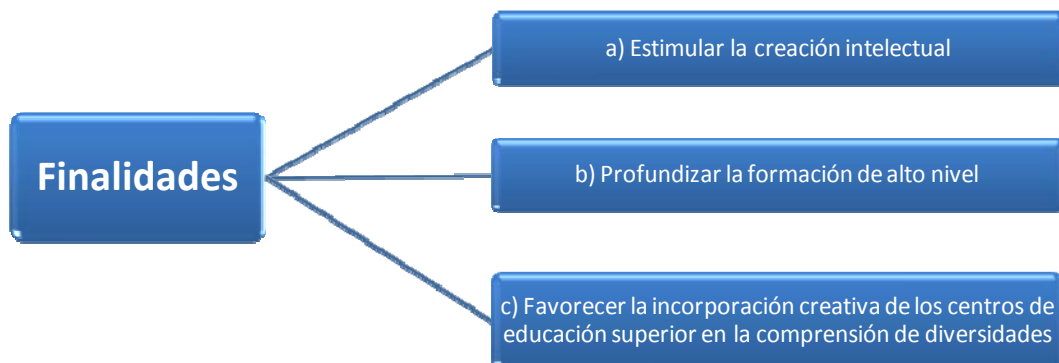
Finalidades

a) Estimular la creación intelectual

b) Profundizar la formación de alto nivel

c) Favorecer la incorporación creativa de los centros de educación superior en la comprensión de diversidades